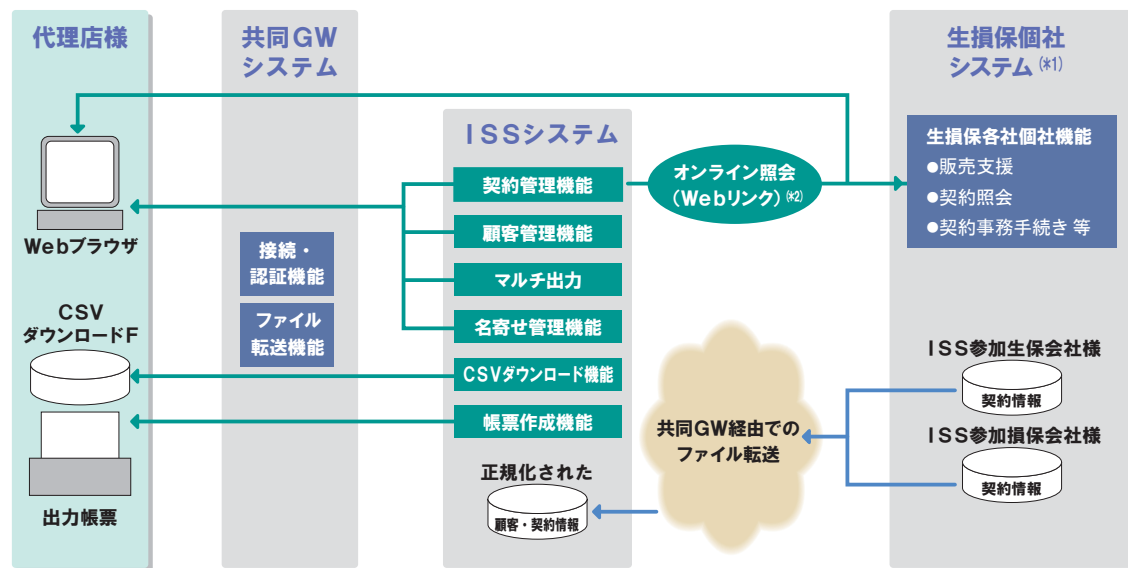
代理店様

共同GW
システム

ISSシステム

生損保個社
システム(*1)

Webブラウザ

CSV
ダウンロードF

出力帳票

接続・
認証機能

ファイル
転送機能

契約管理機能

顧客管理機能

マルチ出力

名寄せ管理機能

CSVダウンロード機能

帳票作成機能

正規化された

顧客・契約情報

オンライン照会
(Webリンク)(*2)

共同GW経由での
ファイル転送

生損保各社個社機能
●販売支援
●契約照会
●契約事務手続き 等

ISS参加生保会社様

契約情報

ISS参加損保会社様

契約情報